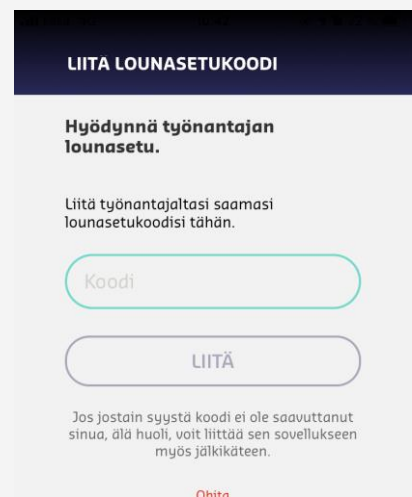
LIITÄ LOUNASETUKOODI

Hyödynnä työnantajan lounasetu.

Liitä työnantajaltasi saamasi lounasetukoodisi tähän.

Koodi

LIITÄ

Jos jostain syystä koodi ei ole saavuttanut sinua, älä huoli, voit liittää sen sovellukseen myös jälkikäteen.

Ohita